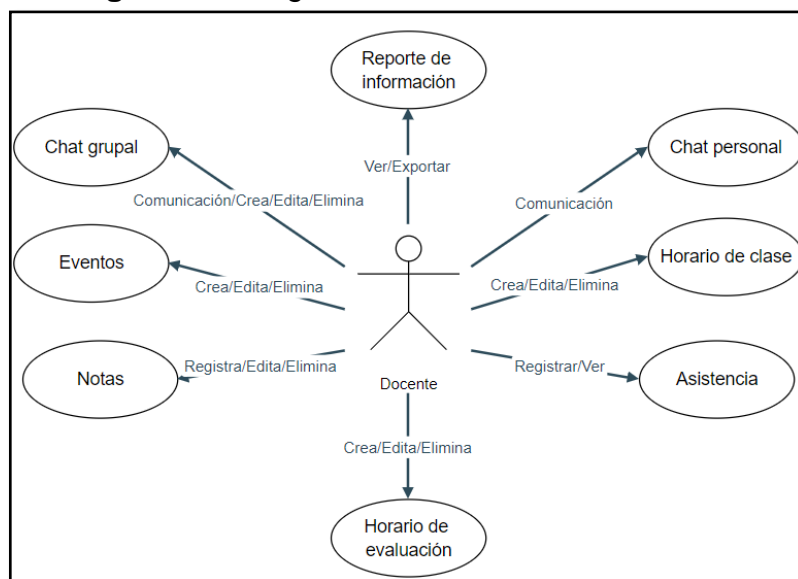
Reporte de información

Ver/Exportar

Chat grupal

Comunicación/Crea/Edita/Elimina

Chat personal

Comunicación

Eventos

Crea/Edita/Elimina

Horario de clase

Crea/Edita/Elimina

Notas

Registra/Edita/Elimina

Docente

Registrar/Ver

Asistencia

Crea/Edita/Elimina

Horario de evaluación